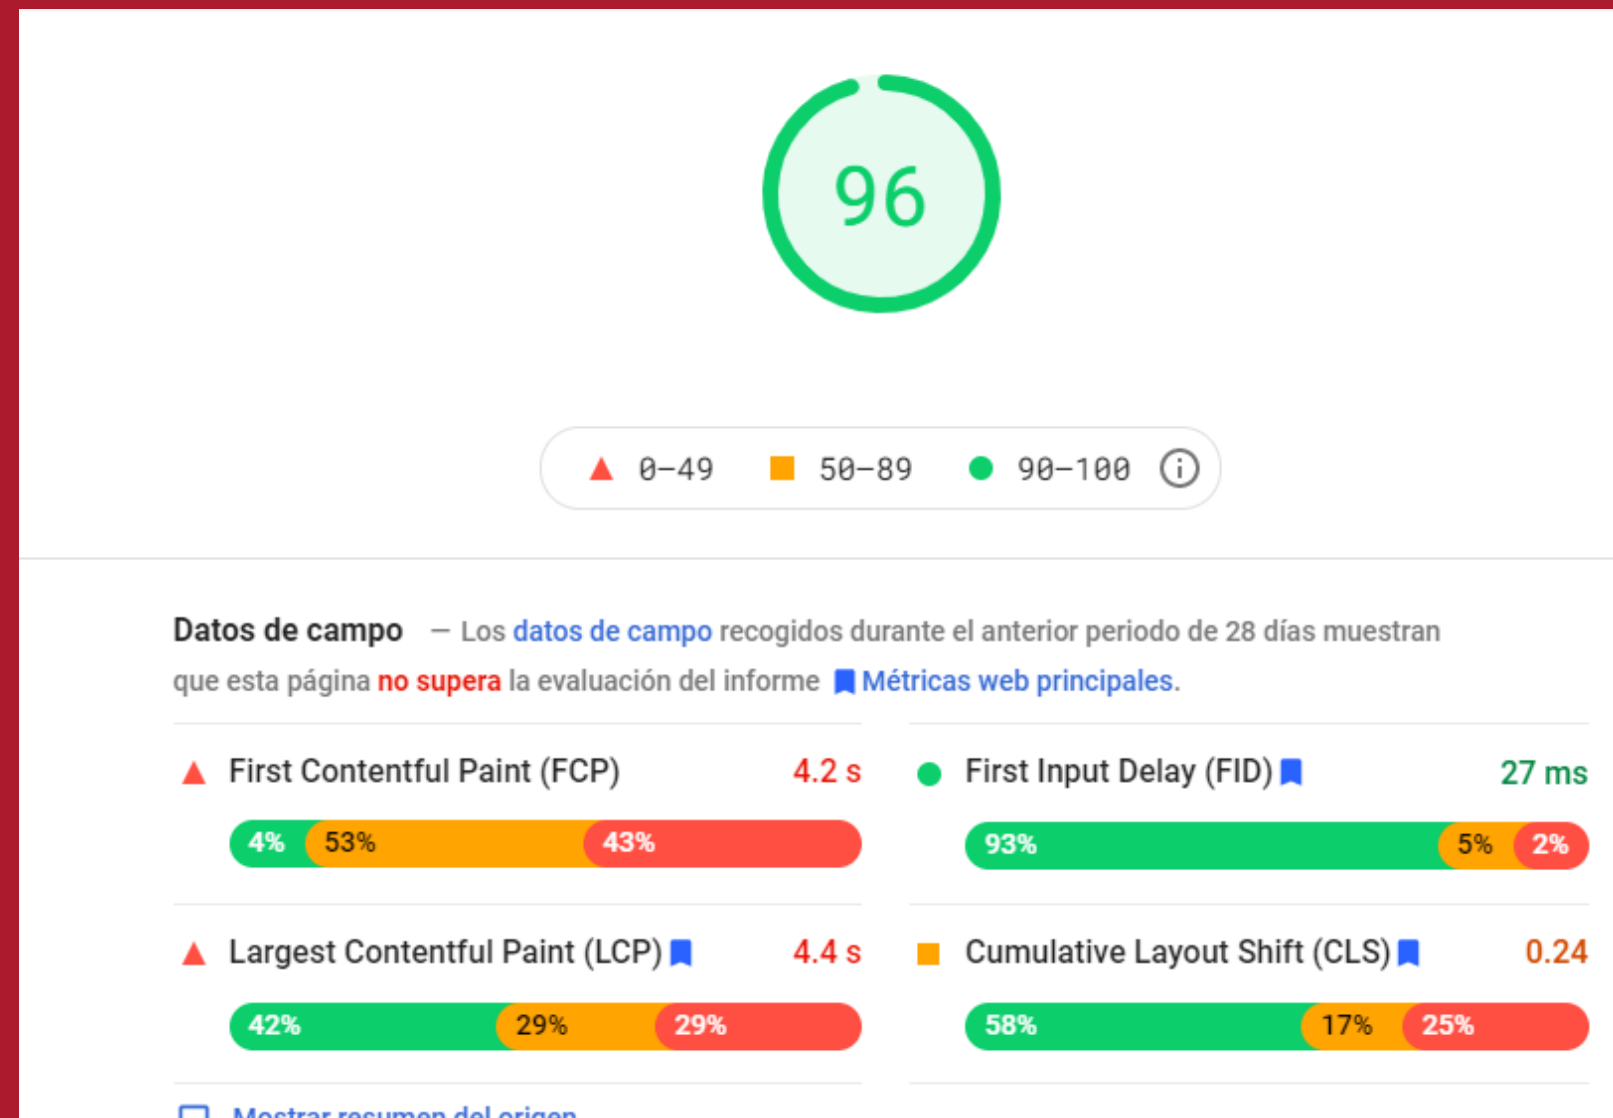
96

0–49 50–89 90–100

Datos de campo — Los datos de campo recogidos durante el anterior periodo de 28 días muestran que esta página no supera la evaluación del informe Métricas web principales.

First Contentful Paint (FCP) 4.2 s

4% 53% 43%

First Input Delay (FID) 27 ms

93% 5% 2%

Largest Contentful Paint (LCP) 4.4 s

42% 29% 29%

Cumulative Layout Shift (CLS) 0.24

58% 17% 25%

Mostrar resumen del origen